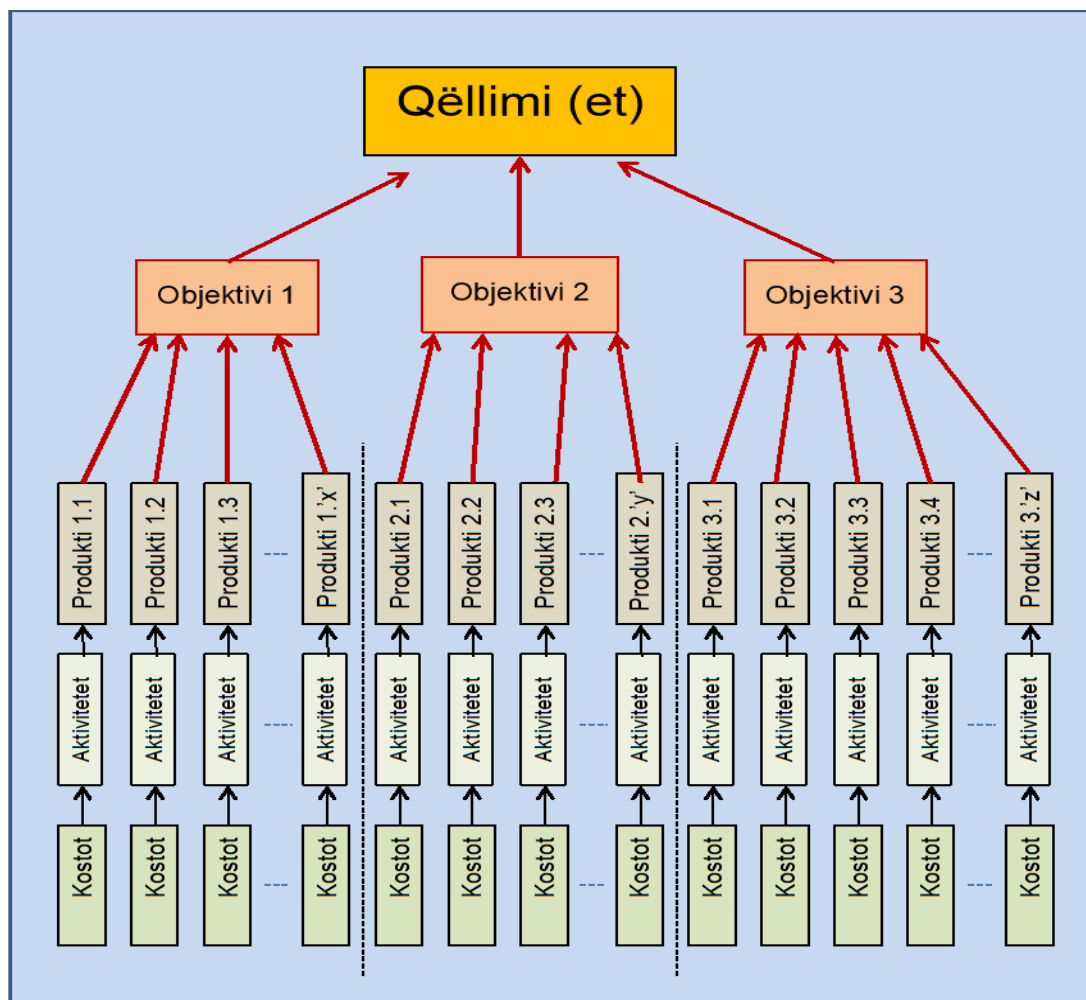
Qëllimi (et)

Objektivi 1

Objektivi 2

Objektivi 3

Produkti 1.1 Produkti 1.2 Produkti 1.3 --- Produkti 1.'x'

Aktivitetet Aktivitetet Aktivitetet --- Aktivitetet

Kostot Kostot Kostot --- Kostot

Produkti 2.1 Produkti 2.2 Produkti 2.3 --- Produkti 2.'y'

Aktivitetet Aktivitetet Aktivitetet --- Aktivitetet

Kostot Kostot Kostot --- Kostot

Produkti 3.1 Produkti 3.2 Produkti 3.3 Produkti 3.4 --- Produkti 3.'z'

Aktivitetet Aktivitetet Aktivitetet Aktivitetet --- Aktivitetet

Kostot Kostot Kostot Kostot --- Kostot